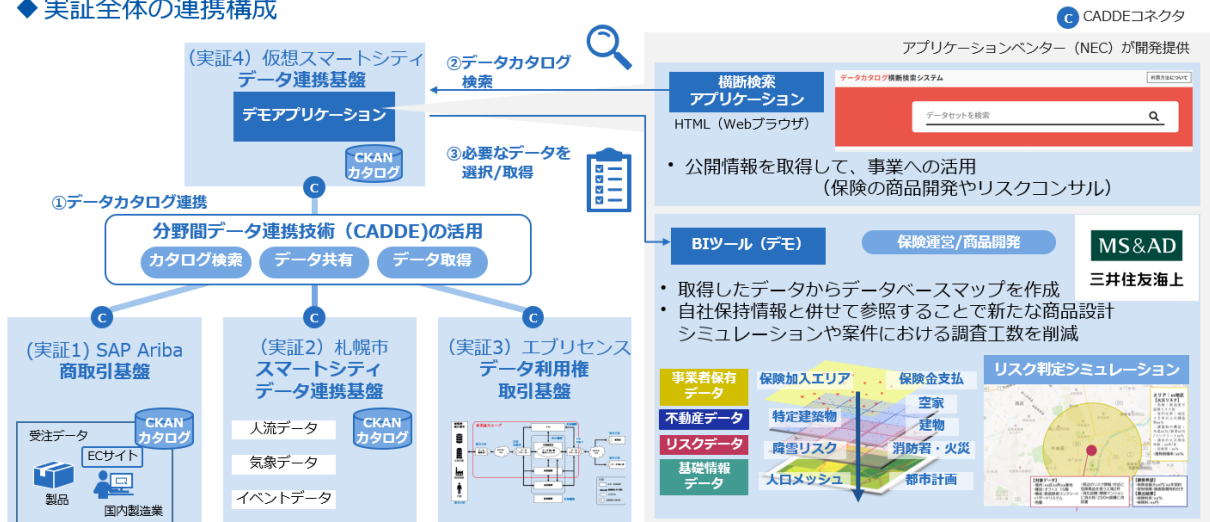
◆ 実証全体の連携構成

C CADDEコネクタ

（実証4）仮想スマートシティ
データ連携基盤

デモアプリケーション

CKAN
カタログ

②データカタログ検索

③必要なデータを選択/取得

①データカタログ連携

分野間データ連携技術（CADDE）の活用

カタログ検索　データ共有　データ取得

アプリケーションベンター（NEC）が開発提供

横断検索
アプリケーション

HTML（Webブラウザ）

データカタログ横断検索システム

利用方法について

データセットを検索

・ 公開情報を取得して、事業への活用
（保険の商品開発やリスクコンサル）

BIツール（デモ）

保険運営/商品開発

MS&AD
三井住友海上

・ 取得したデータからデータベースマップを作成
・ 自社保持情報と併せて参照することで新たな商品設計シミュレーションや案件における調査工数を削減

（実証1）SAP Ariba
商取引基盤

CKAN
カタログ

受注データ

ECサイト

製品

国内製造業

（実証2）札幌市
スマートシティ
データ連携基盤

人流データ

CKAN
カタログ

気象データ

イベントデータ

（実証3）エブリセンス
データ利用権
取引基盤

事業者保有データ

不動産データ

リスクデータ

基礎情報データ

保険加入エリア

保険金支払

特定建築物

空家

建物

降雪リスク

消防署・火災

人口メッシュ

都市計画

リスク判定シミュレーション

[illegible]